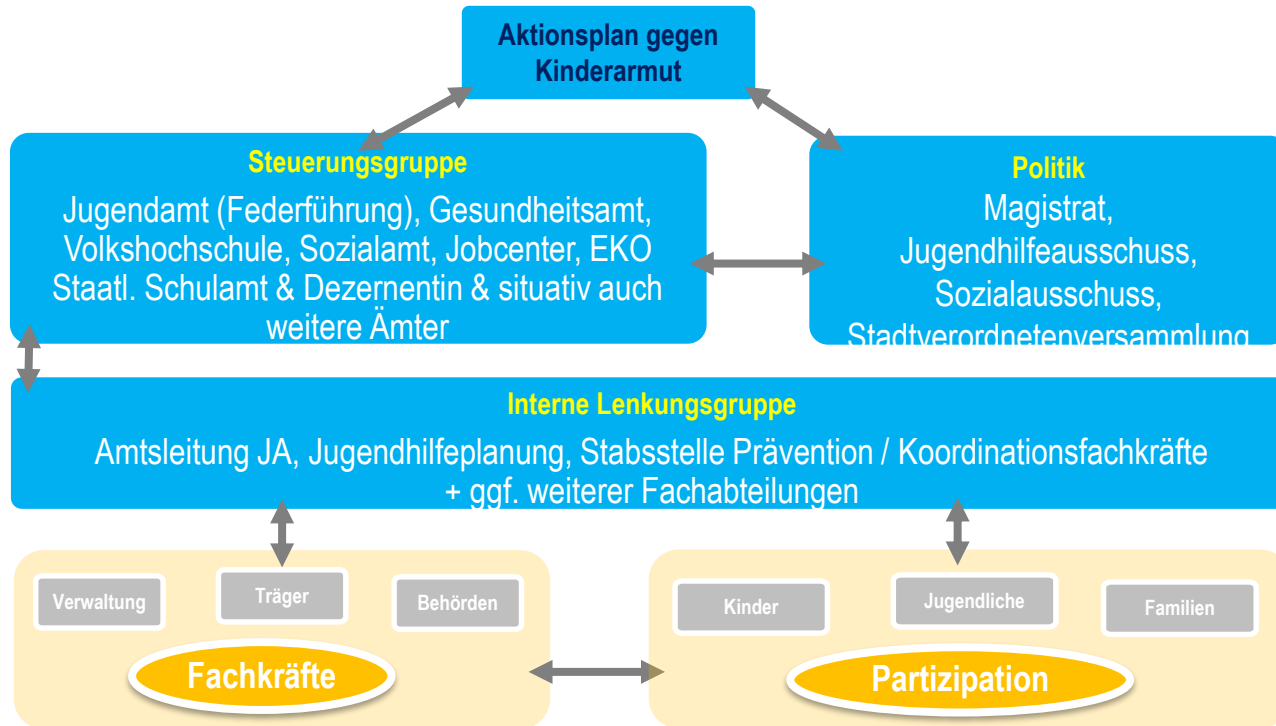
Aktionsplan gegen Kinderarmut

Steuerungsgruppe
Jugendamt (Federführung), Gesundheitsamt, Volkshochschule, Sozialamt, Jobcenter, EKO Staatl. Schulamt & Dezernentin & situativ auch weitere Ämter

Politik
Magistrat, Jugendhilfeausschuss, Sozialausschuss, Stadtverordnetenversammlung

Interne Lenkungsgruppe
Amtsleitung JA, Jugendhilfeplanung, Stabsstelle Prävention / Koordinationsfachkräfte + ggf. weiterer Fachabteilungen

Verwaltung
Träger
Behörden
Fachkräfte

Kinder
Jugendliche
Familien
Partizipation